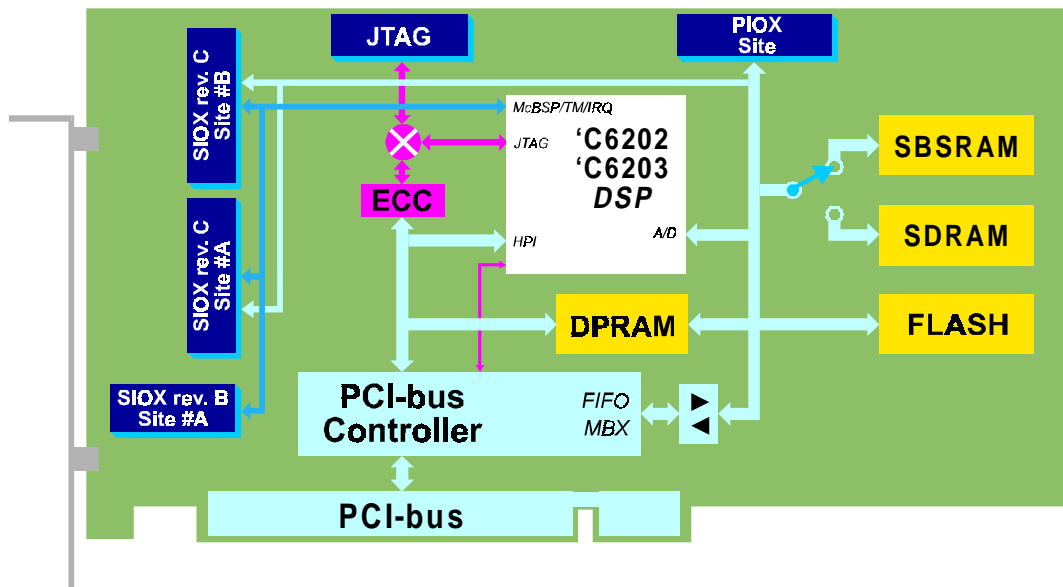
JTAG

PIOX
Site

SIOX rev. C
Site #B

SIOX rev. C
Site #A

SIOX rev. B
Site #A

McBSP/TM/IRQ

JTAG

'C6202
'C6203
DSP

ECC

HPI

A/D

SBSRAM

SDRAM

DPRAM

FLASH

PCI-bus
Controller

FIFO
MBX

PCI-bus